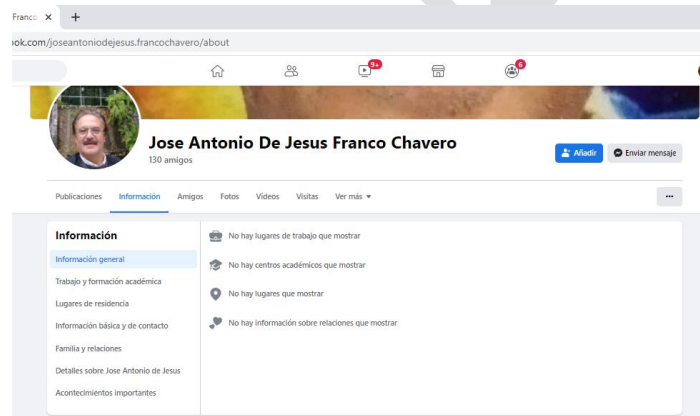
Franco ×
+
ook.com/joseantoniodejesus.francochavero/about
9+
6
Jose Antonio De Jesus Franco Chavero
130 amigos
Añadir
Enviar mensaje
Publicaciones
Información
Amigos
Fotos
Vídeos
Visitas
Ver más ▾
···
Información
Información general
Trabajo y formación académica
Lugares de residencia
Información básica y de contacto
Familia y relaciones
Detalles sobre Jose Antonio de Jesus
Acontecimientos importantes
No hay lugares de trabajo que mostrar
No hay centros académicos que mostrar
No hay lugares que mostrar
No hay información sobre relaciones que mostrar